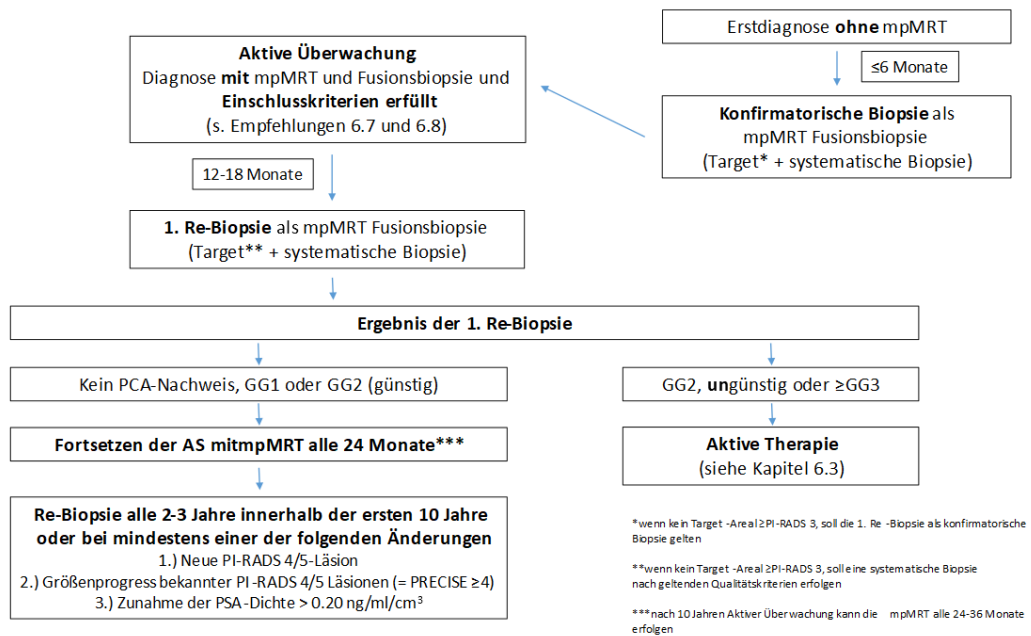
Erstdiagnose **ohne** mpMRT

≤6 Monate

**Konfirmatorische Biopsie** als mpMRT Fusionsbiopsie (Target* + systematische Biopsie)

**Aktive Überwachung**
Diagnose **mit** mpMRT und Fusionsbiopsie und **Einschlusskriterien erfüllt**
(s. Empfehlungen 6.7 und 6.8)

12-18 Monate

**1. Re-Biopsie** als mpMRT Fusionsbiopsie (Target** + systematische Biopsie)

**Ergebnis der 1. Re-Biopsie**

Kein PCA-Nachweis, GG1 oder GG2 (günstig)

**Fortsetzen der AS mitmpMRT alle 24 Monate*****

**Re-Biopsie alle 2-3 Jahre innerhalb der ersten 10 Jahre oder bei mindestens einer der folgenden Änderungen**
1.) Neue PI-RADS 4/5-Läsion
2.) Größenprogress bekannter PI-RADS 4/5 Läsionen (= PRECISE ≥4)
3.) Zunahme der PSA-Dichte > 0.20 ng/ml/cm$^3$

GG2, **un**günstig oder ≥GG3

**Aktive Therapie**
(siehe Kapitel 6.3)

*wenn kein Target -Areal ≥PI-RADS 3, soll die 1. Re -Biopsie als konfirmatorische Biopsie gelten

**wenn kein Target -Areal ≥PI-RADS 3, soll eine systematische Biopsie nach geltenden Qualitätskriterien erfolgen

***nach 10 Jahren Aktiver Überwachung kann die mpMRT alle 24-36 Monate erfolgen